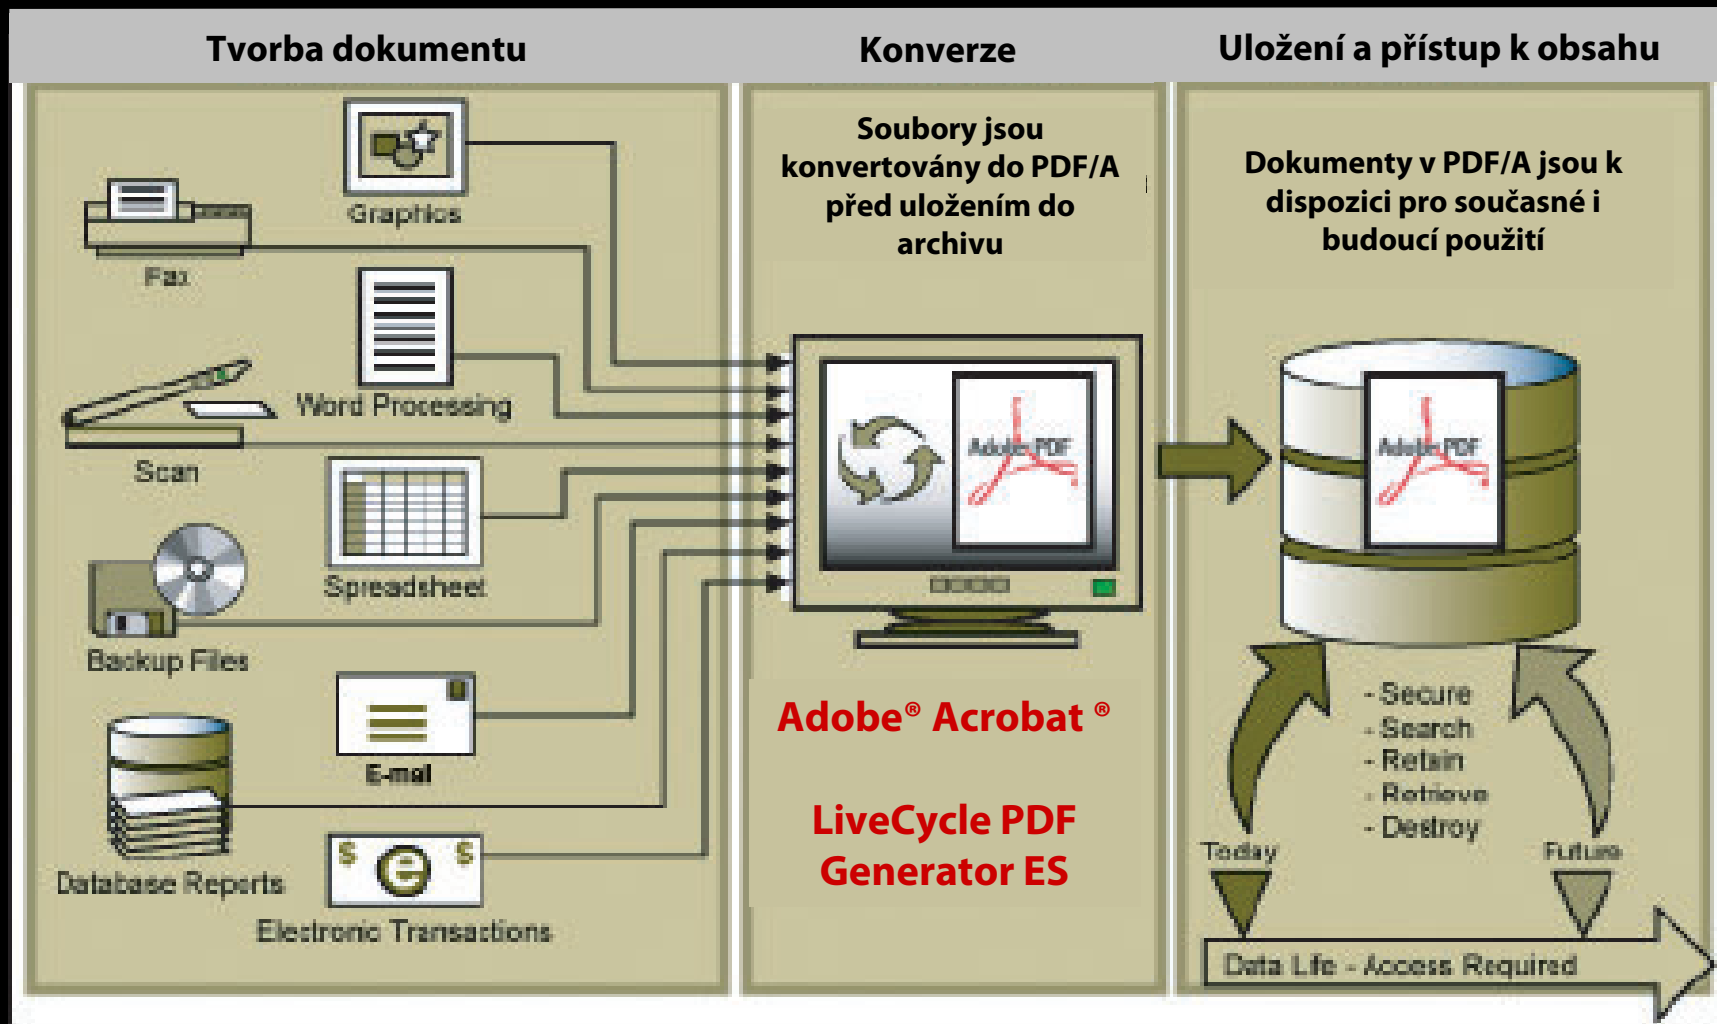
Tvorba dokumentu

Konverze

Uložení a přístup k obsahu

Graphics

Fax

Word Processing

Scan

Spreadsheet

Backup Files

E-mail

Database Reports

Electronic Transactions

Soubory jsou konvertovány do PDF/A před uložením do archivu

Adobe PDF

Adobe® Acrobat ®

LiveCycle PDF Generator ES

Dokumenty v PDF/A jsou k dispozici pro současné i budoucí použití

Adobe PDF

- Secure
- Search
- Retain
- Retrieve
- Destroy

Today

Future

Data Life - Access Required